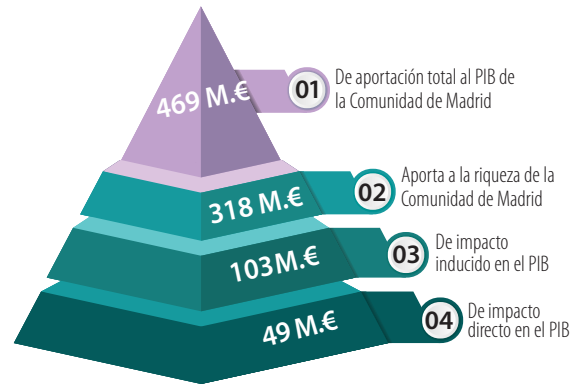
469 M.€

01 De aportación total al PIB de la Comunidad de Madrid

318 M.€

02 Aporta a la riqueza de la Comunidad de Madrid

103M.€

03 De impacto inducido en el PIB

49 M.€

04 De impacto directo en el PIB